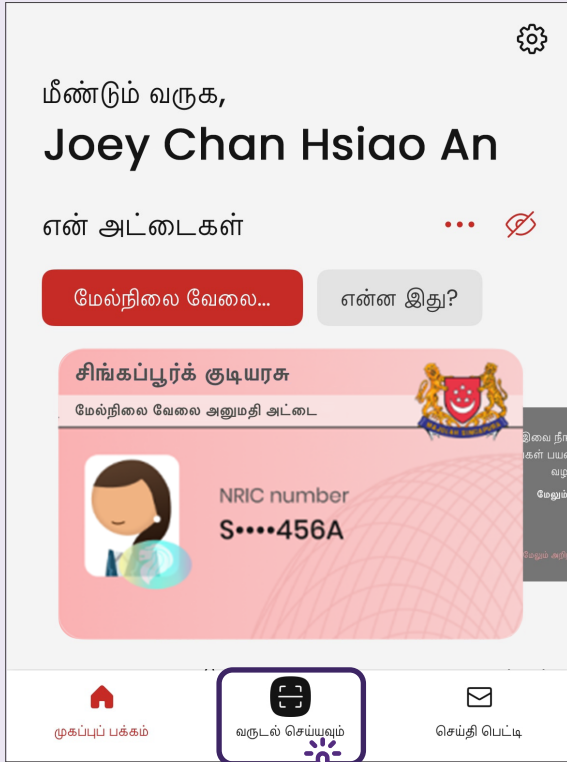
மீண்டும் வருக,

Joey Chan Hsiao An

என் அட்டைகள்

மேல்நிலை வேலை...

என்ன இது?

சிங்கப்பூர்க் குடியரசு

மேல்நிலை வேலை அனுமதி அட்டை

MAJULAH SINGAPURA

NRIC number

S••••456A

இவை நீ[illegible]
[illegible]கள் பய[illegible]
வழ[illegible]
மேலும்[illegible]
மேலும் அறி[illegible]

முகப்புப் பக்கம்

வருடல் செய்யவும்

செய்தி பெட்டி